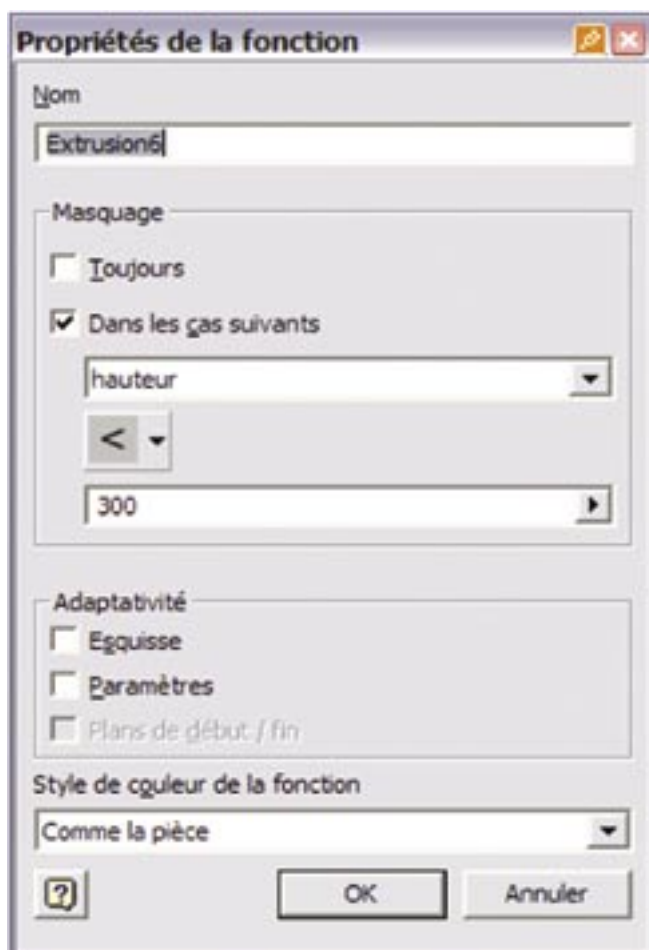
Propriétés de la fonction

Nom

Extrusion6

Masquage

Toujours

Dans les cas suivants

hauteur

<

300

Adaptativité

Esquisse

Paramètres

Plans de début / fin

Style de couleur de la fonction

Comme la pièce

?

OK

Annuler